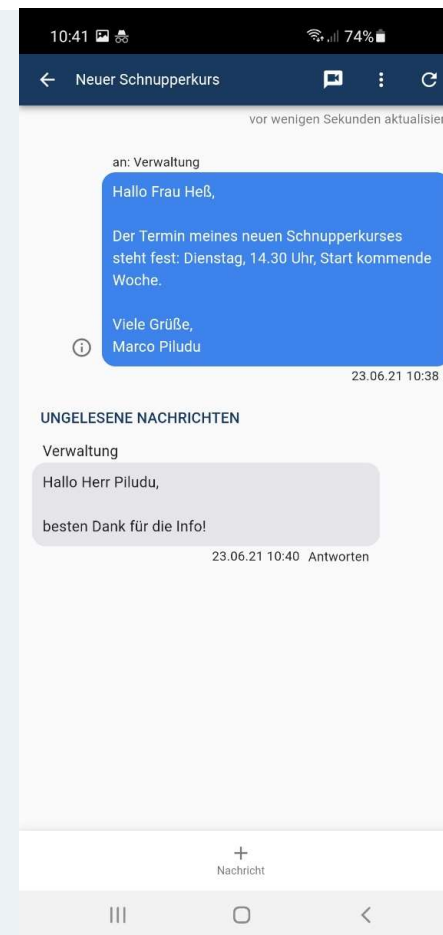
10:41

74%

Neuer Schnupperkurs

vor wenigen Sekunden aktualisier

an: Verwaltung

Hallo Frau Heß,

Der Termin meines neuen Schnupperkurses steht fest: Dienstag, 14.30 Uhr, Start kommende Woche.

Viele Grüße,
Marco Piludu

23.06.21 10:38

UNGELESENE NACHRICHTEN

Verwaltung

Hallo Herr Piludu,

besten Dank für die Info!

23.06.21 10:40 Antworten

+
Nachricht